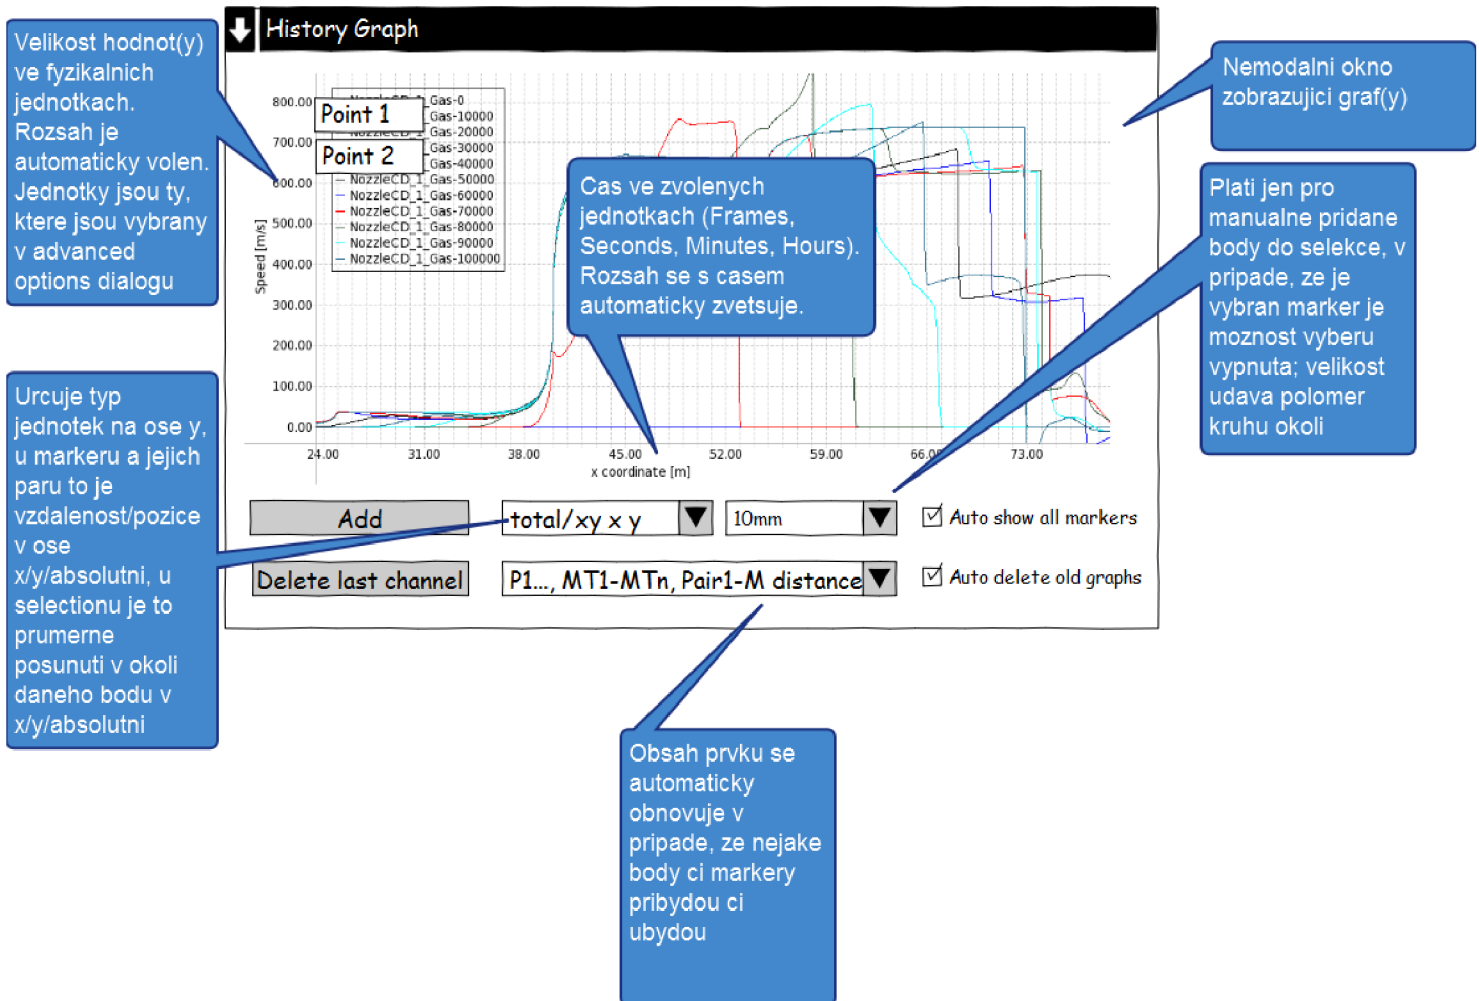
Velikost hodnot(y) ve fyzikalnich jednotkach. Rozsah je automaticky volen. Jednotky jsou ty, ktere jsou vybrany v advanced options dialogu

History Graph

Nemodalni okno zobrazujici graf(y)

Point 1
Point 2

Gas-0
Gas-10000
Gas-20000
Gas-30000
Gas-40000
NozzleCD_1_Gas-50000
NozzleCD_1_Gas-60000
NozzleCD_1_Gas-70000
NozzleCD_1_Gas-80000
NozzleCD_1_Gas-90000
NozzleCD_1_Gas-100000

800.00
700.00
600.00
500.00
400.00
300.00
200.00
100.00
0.00

Speed [m/s]

24.00
31.00
38.00
45.00
52.00
59.00
66.00
73.00

x coordinate [m]

Cas ve zvolenych jednotkach (Frames, Seconds, Minutes, Hours). Rozsah se s casem automaticky zvetsuje.

Plati jen pro manualne pridane body do selekce, v pripade, ze je vybran marker je moznost vyberu vypnuta; velikost udava polomer kruhu okoli

Urcuje typ jednotek na ose y, u markeru a jejich paru to je vzdalenost/pozice v ose x/y/absolutni, u selectionu je to prumerne posunuti v okoli daneho bodu v x/y/absolutni

Add
total/xy x y
10mm
Auto show all markers

Delete last channel
P1..., MT1-MTn, Pair1-M distance
Auto delete old graphs

Obsah prvku se automaticky obnovuje v pripade, ze nejake body ci markery pribydou ci ubydou